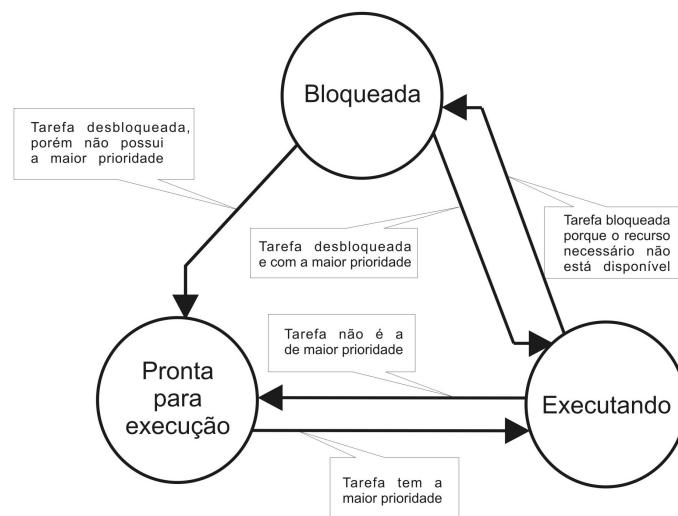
Bloqueada

Tarefa desbloqueada, porém não possui a maior prioridade

Tarefa desbloqueada e com a maior prioridade

Tarefa bloqueada porque o recurso necessário não está disponível

Tarefa não é a de maior prioridade

Pronta para execução

Executando

Tarefa tem a maior prioridade